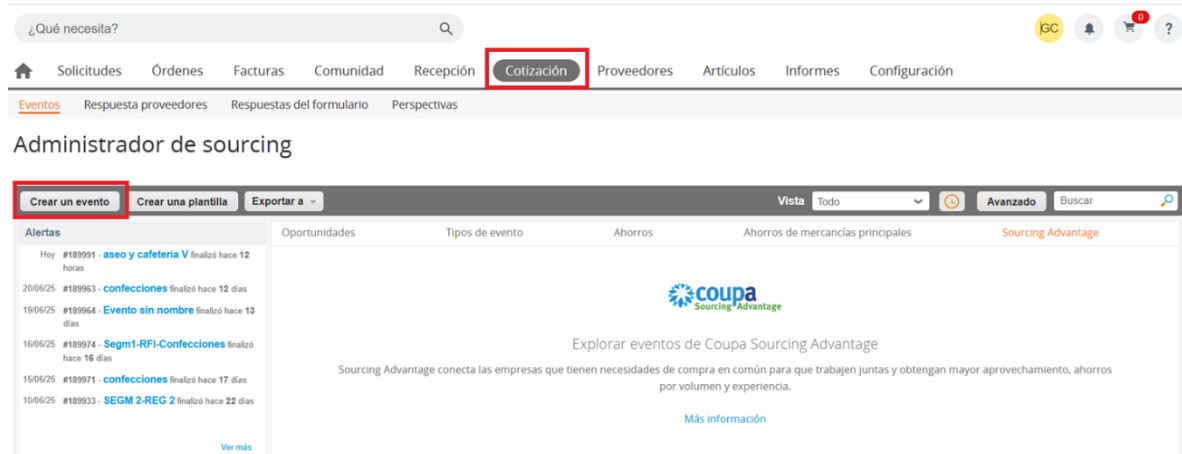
¿Qué necesita?

GC 0 ?

Solicitudes Órdenes Facturas Comunidad Recepción Cotización Proveedores Artículos Informes Configuración

Eventos Respuesta proveedores Respuestas del formulario Perspectivas

Administrador de sourcing

Crear un evento Crear una plantilla Exportar a

Vista Todo Avanzado Buscar

Alertas

Hoy #189991 - aseo y cafetería V finalizó hace 12 horas

20/06/25 #189963 - confecciones finalizó hace 12 días

19/06/25 #189964 - Evento sin nombre finalizó hace 13 días

16/06/25 #189974 - Segm1-RFI-Confecciones finalizó hace 16 días

15/06/25 #189971 - confecciones finalizó hace 17 días

10/06/25 #189933 - SEGM 2-REG 2 finalizó hace 22 días

Ver más

Oportunidades Tipos de evento Ahorros Ahorros de mercancías principales Sourcing Advantage

coupa Sourcing Advantage

Explorar eventos de Coupa Sourcing Advantage

Sourcing Advantage conecta las empresas que tienen necesidades de compra en común para que trabajen juntas y obtengan mayor aprovechamiento, ahorros por volumen y experiencia.

Más información